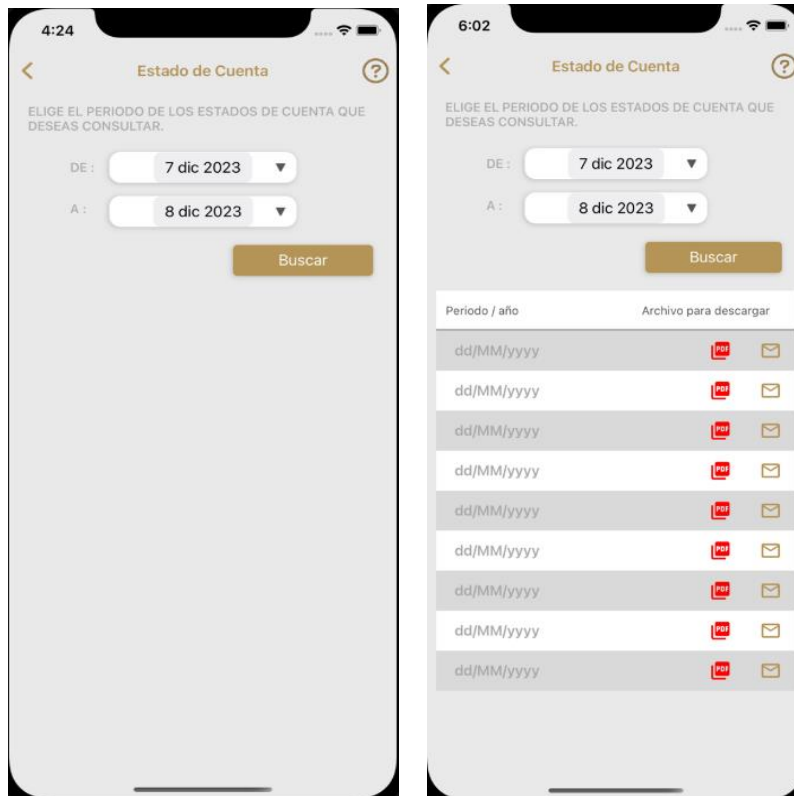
4:24

Estado de Cuenta

ELIGE EL PERIODO DE LOS ESTADOS DE CUENTA QUE DESEAS CONSULTAR.

DE: 7 dic 2023

A: 8 dic 2023

Buscar

6:02

Estado de Cuenta

ELIGE EL PERIODO DE LOS ESTADOS DE CUENTA QUE DESEAS CONSULTAR.

DE: 7 dic 2023

A: 8 dic 2023

Buscar

| Periodo / año | Archivo para descargar |
|---|---|
| dd/MM/yyyy | PDF |
| dd/MM/yyyy | PDF |
| dd/MM/yyyy | PDF |
| dd/MM/yyyy | PDF |
| dd/MM/yyyy | PDF |
| dd/MM/yyyy | PDF |
| dd/MM/yyyy | PDF |
| dd/MM/yyyy | PDF |
| dd/MM/yyyy | PDF |